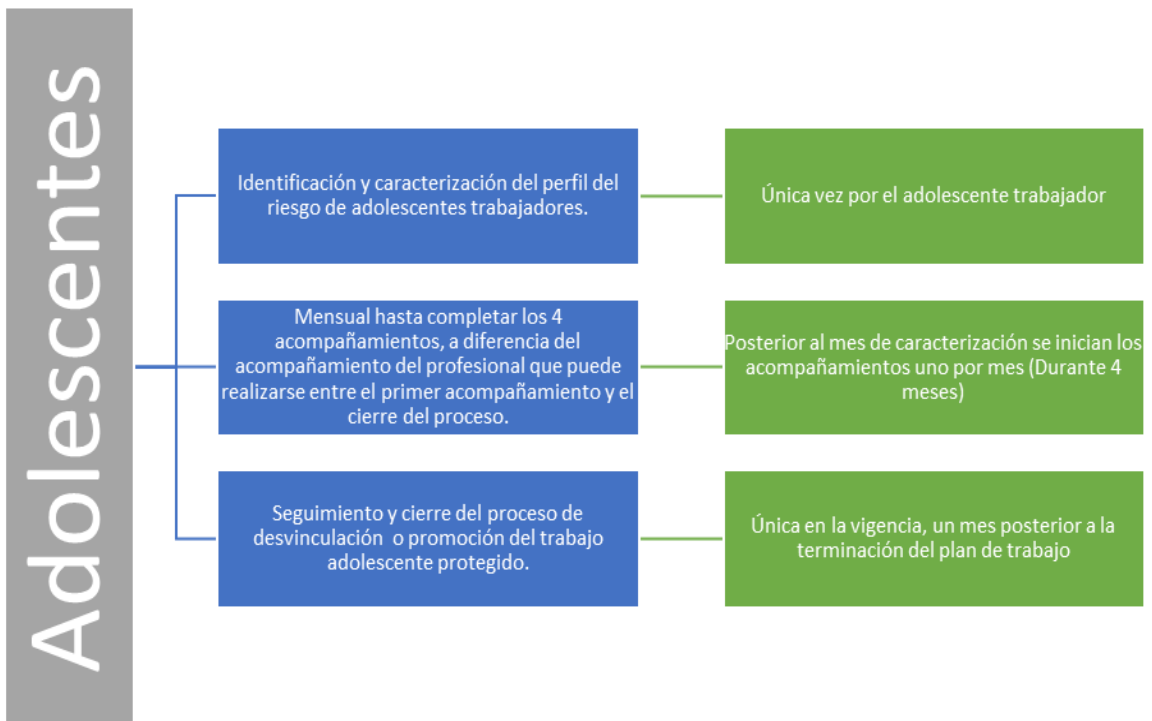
Adolescentes

Identificación y caracterización del perfil del riesgo de adolescentes trabajadores.

Única vez por el adolescente trabajador

Mensual hasta completar los 4 acompañamientos, a diferencia del acompañamiento del profesional que puede realizarse entre el primer acompañamiento y el cierre del proceso.

Posterior al mes de caracterización se inician los acompañamientos uno por mes (Durante 4 meses)

Seguimiento y cierre del proceso de desvinculación o promoción del trabajo adolescente protegido.

Única en la vigencia, un mes posterior a la terminación del plan de trabajo